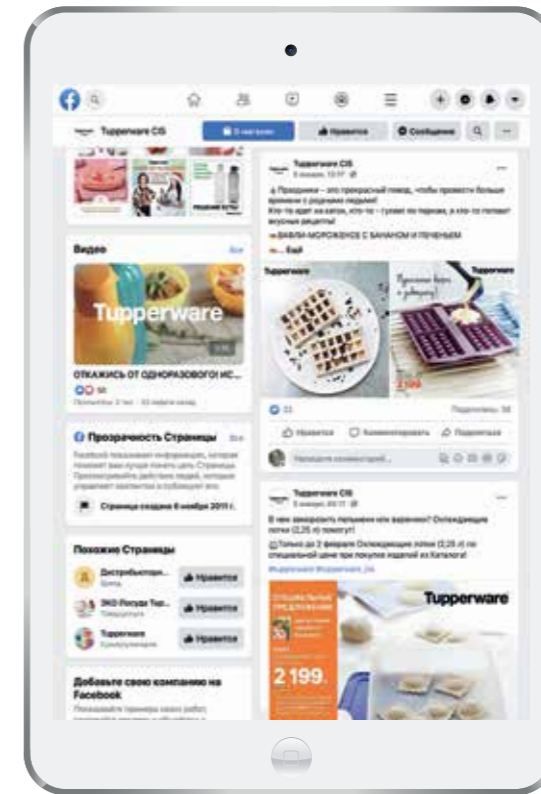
Tupperware CIS

В магазин

Нравится

Сообщение

Видео

Все

Tupperware

ОТКАЖИСЬ ОТ ОДНОРАЗОВОГО! ИС...

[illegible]

Прозрачность Страницы

Все

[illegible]

Страница создана 6 ноября 2011 г.

Похожие Страницы

Дистрибьютор...

Нравится

ЭКО Посуда Tup...

Нравится

Tupperware

Нравится

Добавьте свою компанию на Facebook

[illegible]

Tupperware CIS

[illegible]

Праздники – это прекрасный повод, чтобы провести больше времени с родными людьми! Кто-то едет на каток, кто-то – гуляет по паркам, а кто-то готовит вкусные десерты!

ВАФЛИ-МОРОЖЕНОЕ С БАНАНОМ И ПЕЧЕНЬЕМ

... Ещё

Tupperware

Tupperware

2199

Нравится

Комментировать

Поделиться

Напишите комментарий...

Tupperware CIS

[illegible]

В чем замораживать пельмени или вареники? Охлаждающие лотки (2,25 л) помогут!

Только до 2 февраля Охлаждающие лотки (2,25 л) по специальной цене при покупке изделий из Каталога!

Tupperware

2 199.